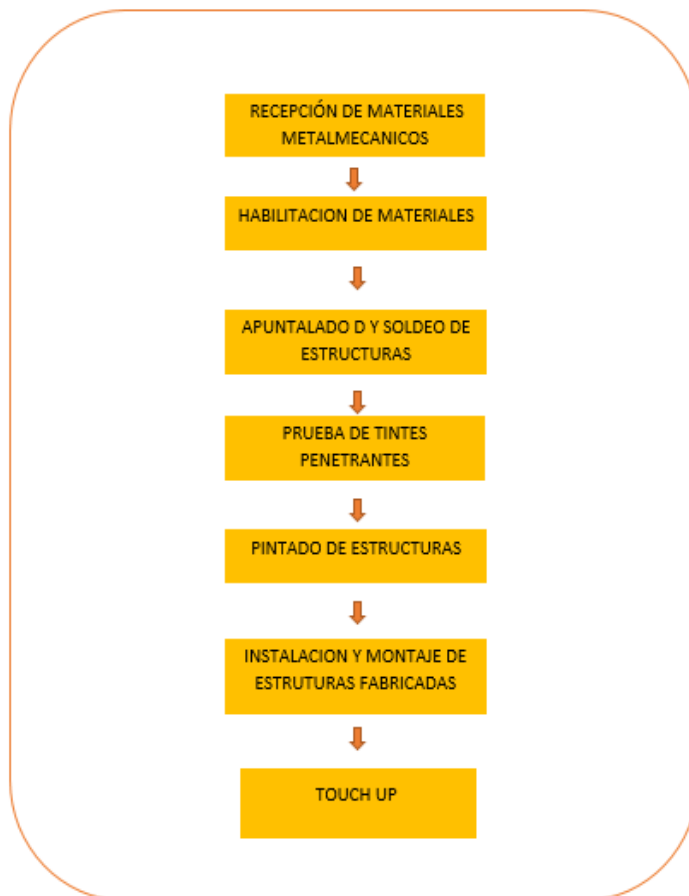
RECEPCIÓN DE MATERIALES METALMECANICOS

HABILITACION DE MATERIALES

APUNTALADO D Y SOLDEO DE ESTRUCTURAS

PRUEBA DE TINTES PENETRANTES

PINTADO DE ESTRUCTURAS

INSTALACION Y MONTAJE DE ESTRUTURAS FABRICADAS

TOUCH UP